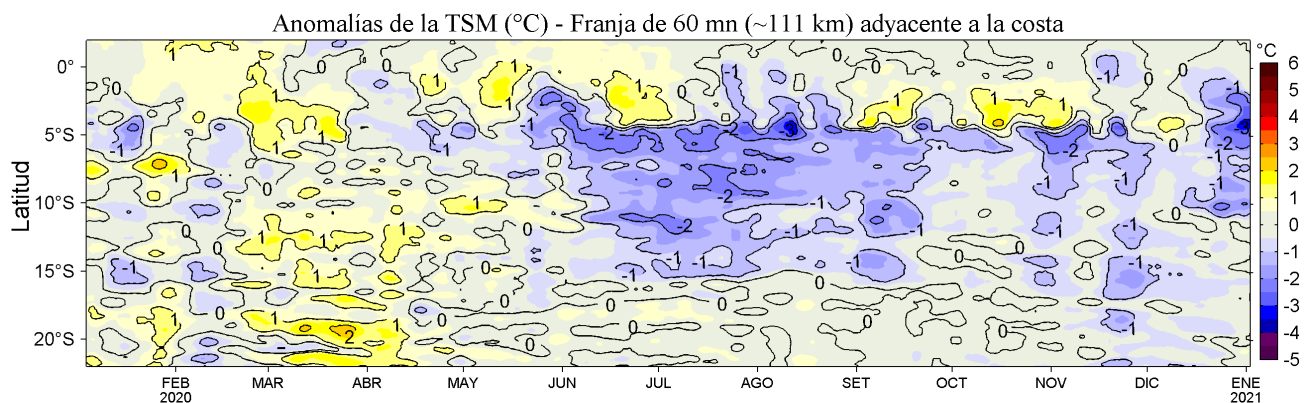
Anomalías de la TSM (°C) - Franja de 60 mn (~111 km) adyacente a la costa

Latitud

0°
5°S
10°S
15°S
20°S

FEB 2020
MAR
ABR
MAY
JUN
JUL
AGO
SET
OCT
NOV
DIC
ENE 2021

°C
6
5
4
3
2
1
0
-1
-2
-3
-4
-5

1
0
-1
1
0
1
1
1
0
-1
-2
-2
-3
0
-1
1
0
-1
1
1
0
-1
-1
-2
1
0
1
0
-1
1
0
-1
-1
-1
-2
-1
-1
-1
0
1
0
-1
-1
0
1
1
-1
0
1
0
0
1
-1
-1
-1
0
1
0
-1
0
1
-2
0
0
0
0
0
0
0
1
0
-1
0
-1
0
-1
-2
-1
0
1
0
0
0
1
0
0
-1
0
0
0
0
-1